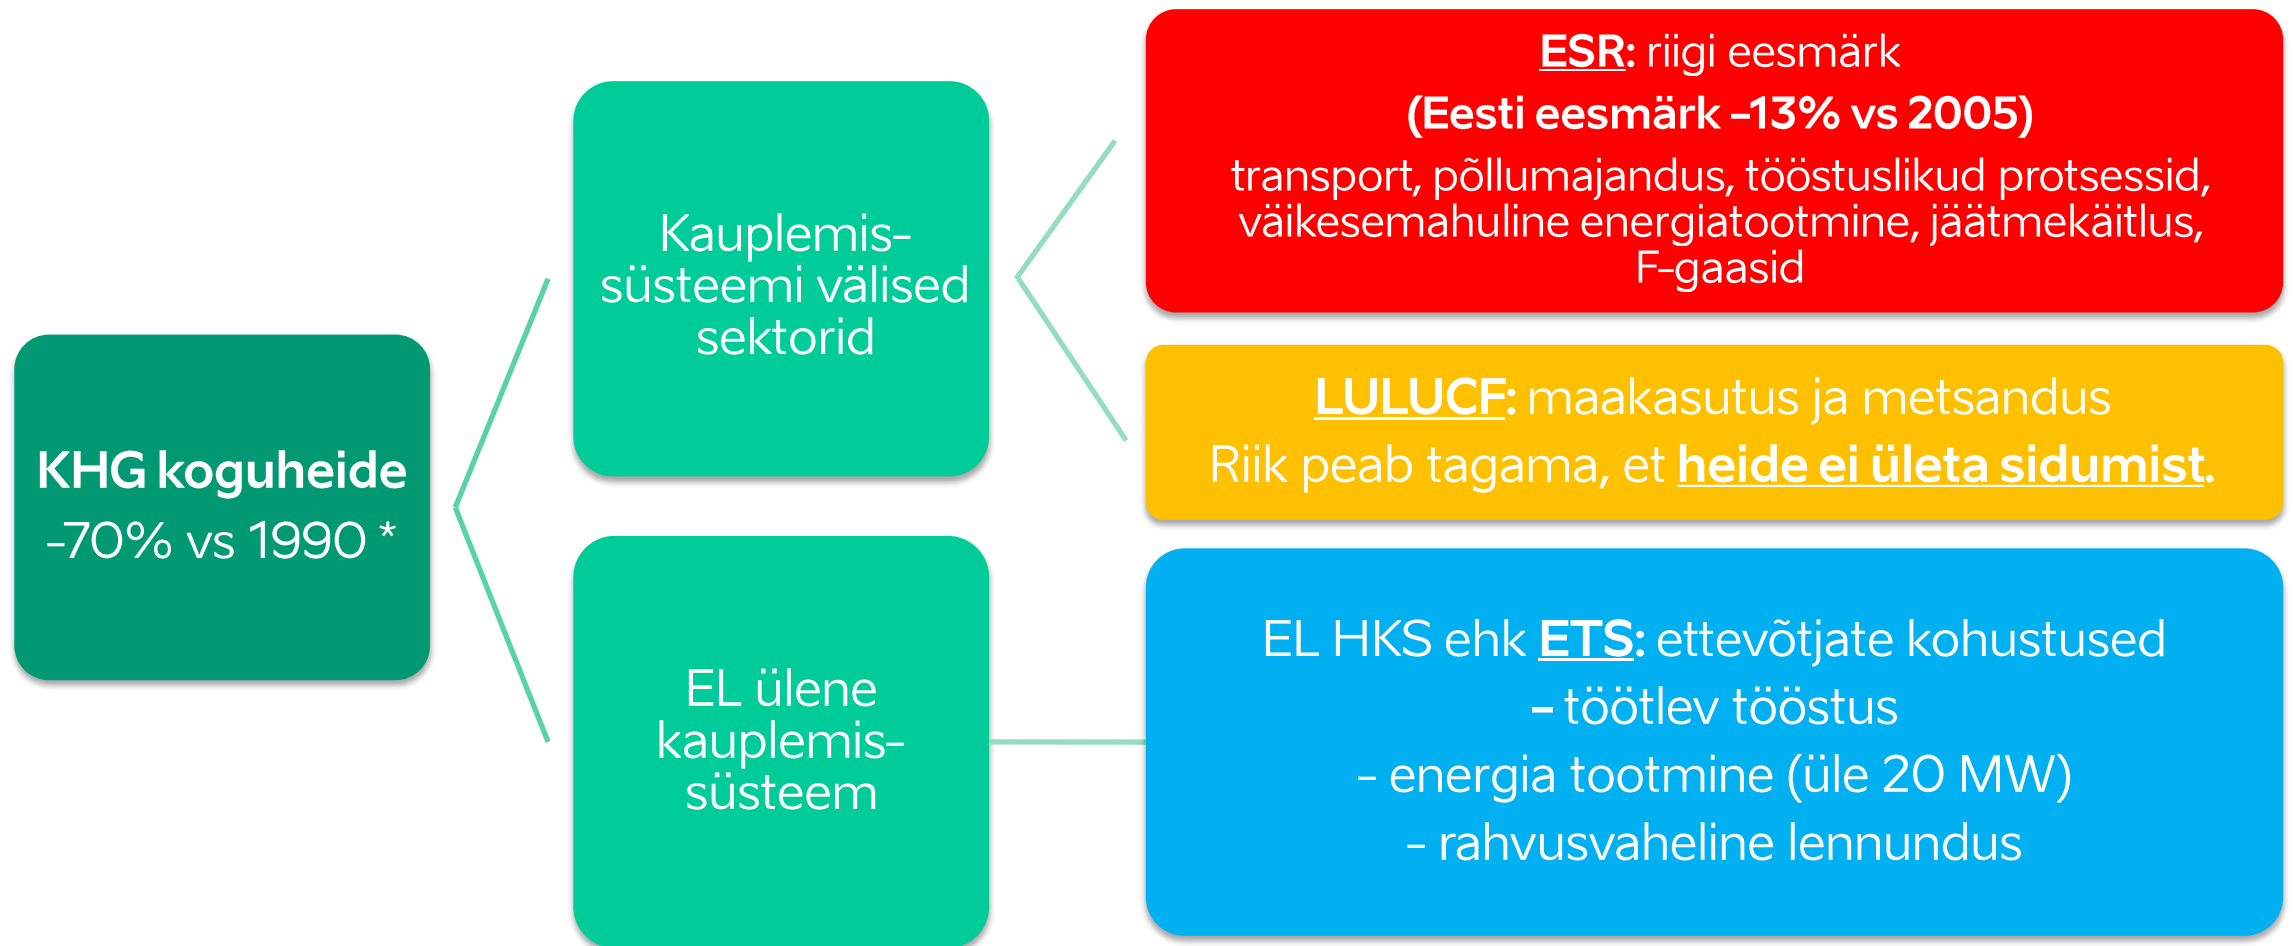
KHG koguheide
-70% vs 1990 *

Kauplemissüsteemi välised sektorid

EL ülene kauplemissüsteem

ESR: riigi eesmärk
(Eesti eesmärk –13% vs 2005)
transport, põllumajandus, tööstuslikud protsessid, väikesemahuline energiatootmine, jäätmekäitlus, F-gaasid

LULUCF: maakasutus ja metsandus
Riik peab tagama, et heide ei ületa sidumist.

EL HKS ehk ETS: ettevõtjate kohustused
– töötlev tööstus
- energia tootmine (üle 20 MW)
- rahvusvaheline lennundus